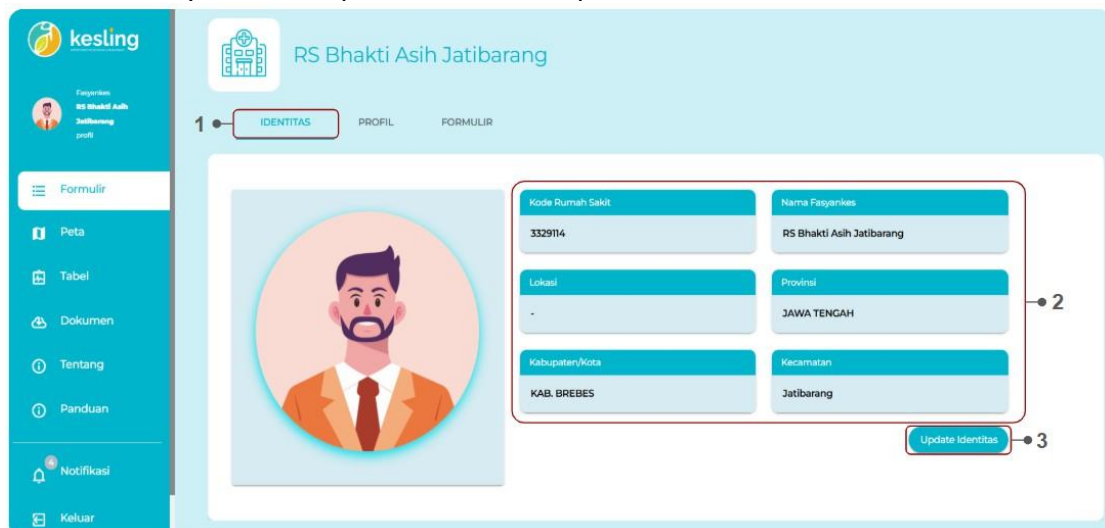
kesling

Fasyankes
RS Bhakti Asih Jatibarang
profil

Formulir
Peta
Tabel
Dokumen
Tentang
Panduan
Notifikasi
Keluar

RS Bhakti Asih Jatibarang

1 IDENTITAS PROFIL FORMULIR

| Kode Rumah Sakit | Nama Fasyankes |
|---|---|
| 3329114 | RS Bhakti Asih Jatibarang |
| Lokasi | Provinsi |
| - | JAWA TENGAH |
| Kabupaten/Kota | Kecamatan |
| KAB. BREBES | Jatibarang |

2

Update Identitas 3